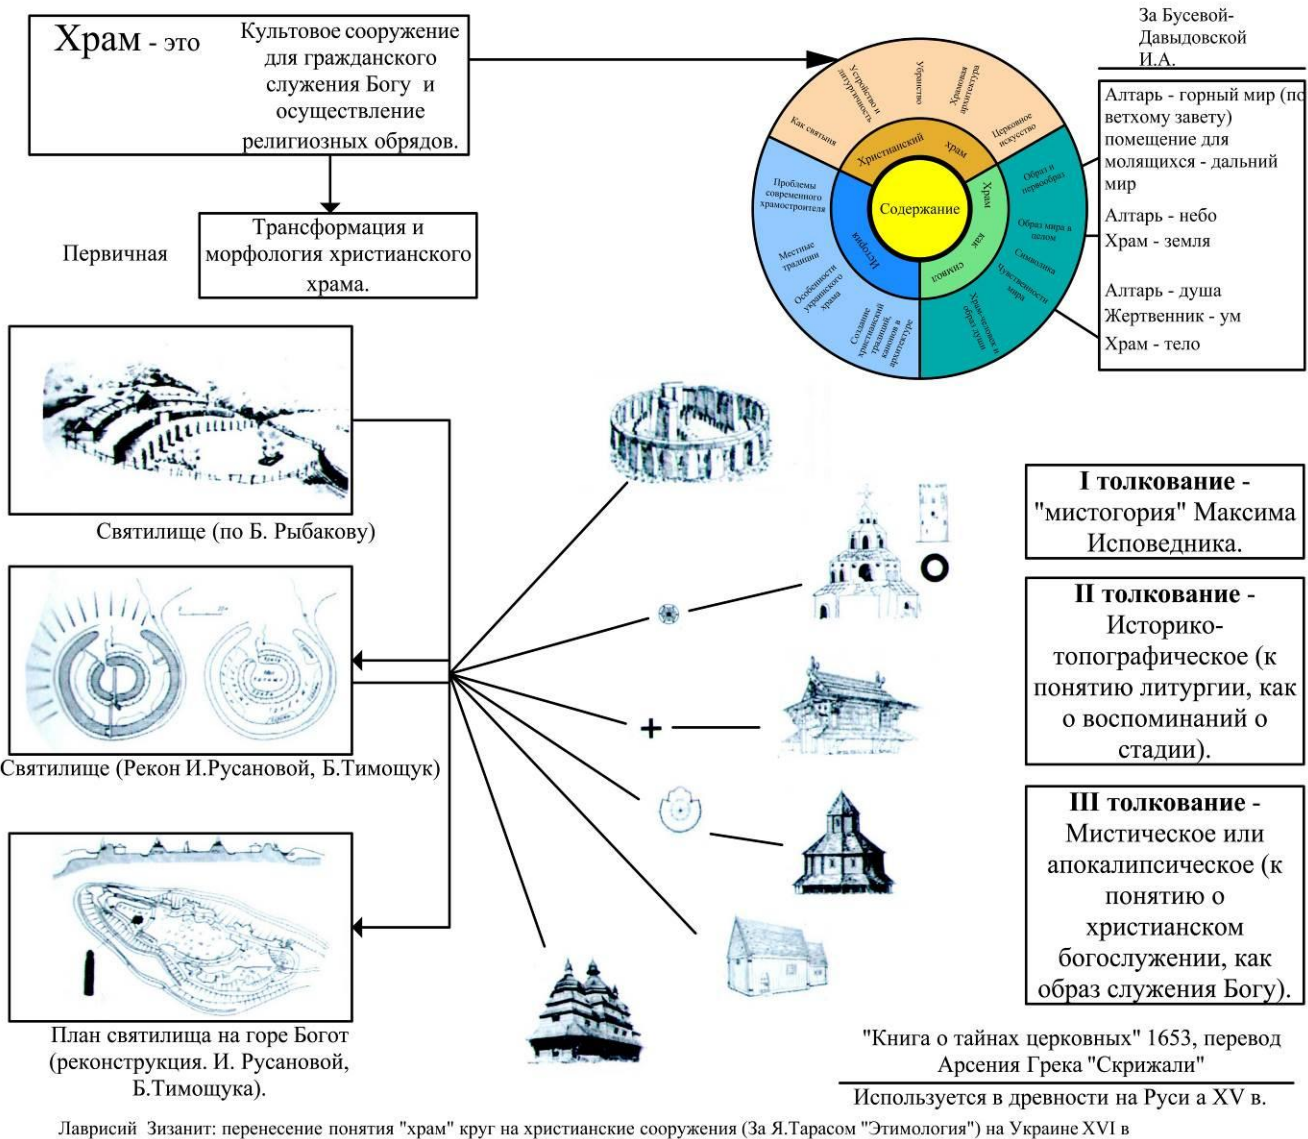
Храм - это

Культовое сооружение для гражданского служения Богу и осуществление религиозных обрядов.

За Бусевой-Давыдовской И.А.

Трансформация и морфология христианского храма.

Первичная

Устройство и литургичность

Убранство

Храмовая архитектура

Как святыня

Христианский храм

Церковное искусство

Проблемы современного храмостроителя

Содержание

Храм как символ

Образ и первообраз

Местные традиции

История

Образ мира в целом

Особенности украинского храма

Символика

Чувственности мира

Создание христианских традиций, канонов в архитектуре

Храм-человек и образ души

Алтарь - горный мир (по ветхому завету) помещение для молящихся - дальний мир

Алтарь - небо
Храм - земля

Алтарь - душа
Жертвенник - ум
Храм - тело

Святилище (по Б. Рыбакову)

Святилище (Рекон И.Русановой, Б.Тимощук)

План святилища на горе Богот (реконструкция. И. Русановой, Б.Тимощука).

I толкование - "мистогория" Максима Исповедника.

II толкование - Историко-топографическое (к понятию литургии, как о воспоминаний о стадии).

III толкование - Мистическое или апокалипсическое (к понятию о христианском богослужении, как образ служения Богу).

"Книга о тайнах церковных" 1653, перевод Арсения Грека "Скрижали"

Используется в древности на Руси а XV в.

Лаврисий Зизанит: перенесение понятия "храм" круг на христианские сооружения (За Я.Тарасом "Этимология") на Украине XVI в